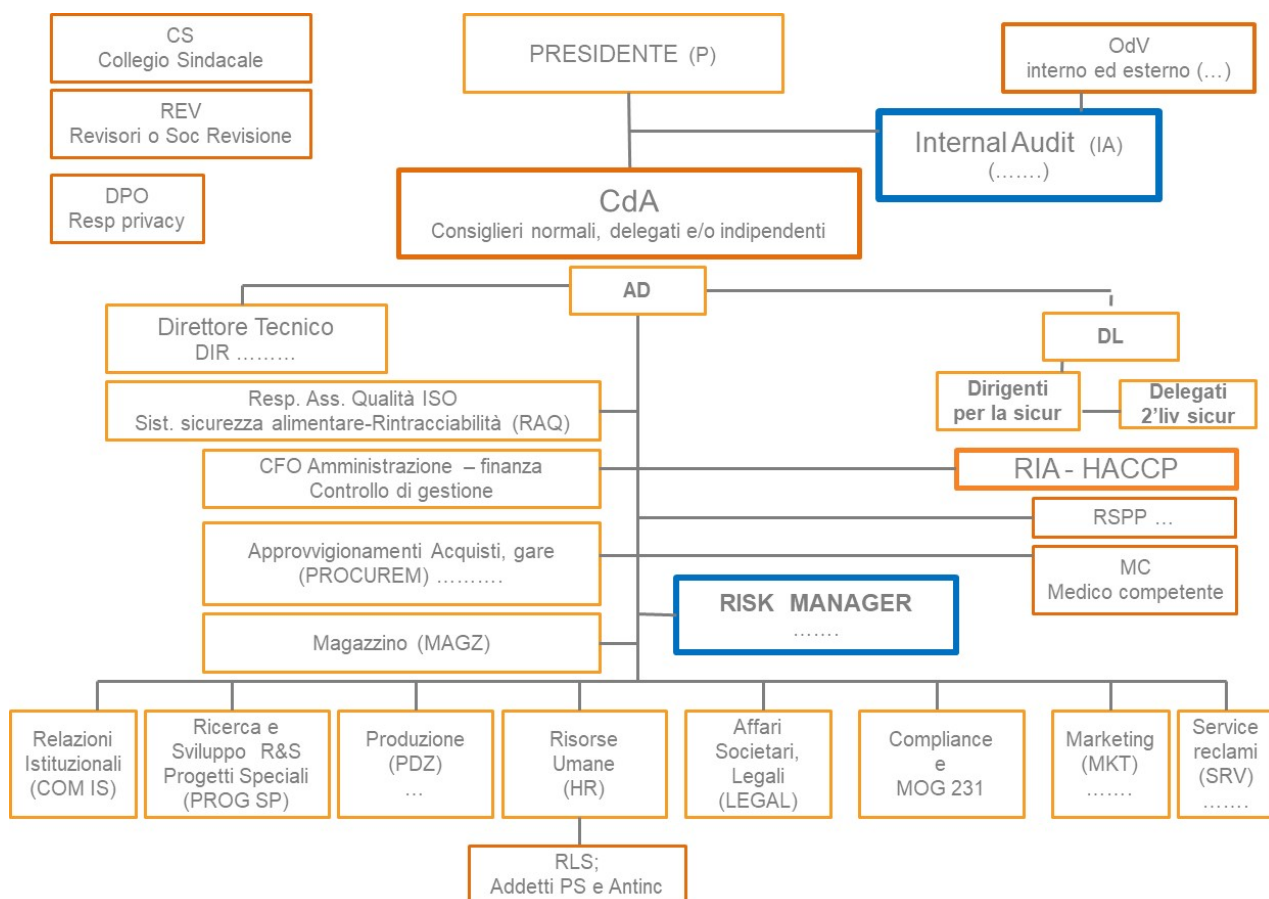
CS
Collegio Sindacale

REV
Revisori o Soc Revisione

DPO
Resp privacy

PRESIDENTE (P)

OdV
interno ed esterno (…)

Internal Audit (IA)
(…….)

CdA
Consiglieri normali, delegati e/o indipendenti

AD

Direttore Tecnico
DIR ………

DL

Resp. Ass. Qualità ISO
Sist. sicurezza alimentare-Rintracciabilità (RAQ)

Dirigenti per la sicur

Delegati 2'liv sicur

CFO Amministrazione – finanza
Controllo di gestione

RIA - HACCP

RSPP …

Approvvigionamenti Acquisti, gare
(PROCUREM) ……….

MC
Medico competente

RISK MANAGER
…….

Magazzino (MAGZ)

Relazioni Istituzionali (COM IS)

Ricerca e Sviluppo R&S Progetti Speciali (PROG SP)

Produzione (PDZ) …

Risorse Umane (HR)

Affari Societari, Legali (LEGAL)

Compliance e MOG 231

Marketing (MKT) …….

Service reclami (SRV) …….

RLS;
Addetti PS e Antinc